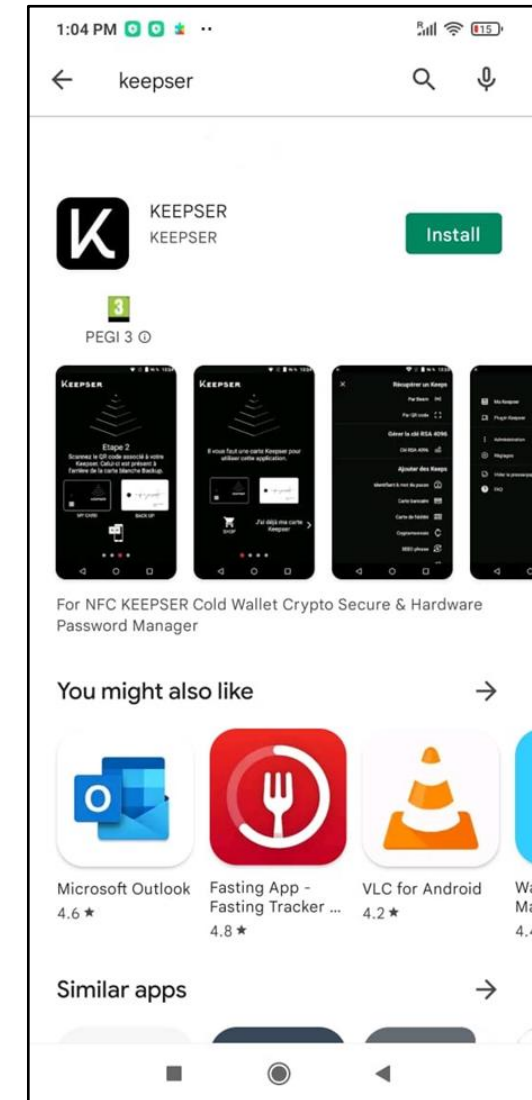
1:04 PM

keepser

KEEPSER
KEEPSER

Install

3
PEGI 3 ⓘ

KEEPSER
Etape 2
Scannez le QR code associé à votre Keepser. Celui-ci est présent à l'arrière de la carte Blanche Backup.
MY CARD
BACK UP

KEEPSER
Il vous faut une carte Keepser pour utiliser cette application.
SHOP
J'ai déjà ma carte Keepser

Récupérer un Keeps
Par Beam
Par QR code
Gérer la clé RSA 4096
Clé RSA 4096
Ajouter des Keeps
Identifiant & mot de passe
Carte bancaire
Carte de fidélité
Cryptomonnaie
SEED phrase

Ma Keepser
Payer Keepser
Administration
Réglages
Vider le presse-papier
FAQ

For NFC KEEPSER Cold Wallet Crypto Secure & Hardware Password Manager

You might also like →

Microsoft Outlook
4.6 ★

Fasting App - Fasting Tracker ...
4.8 ★

VLC for Android
4.2 ★

Wa
Ma
4.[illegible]

Similar apps →